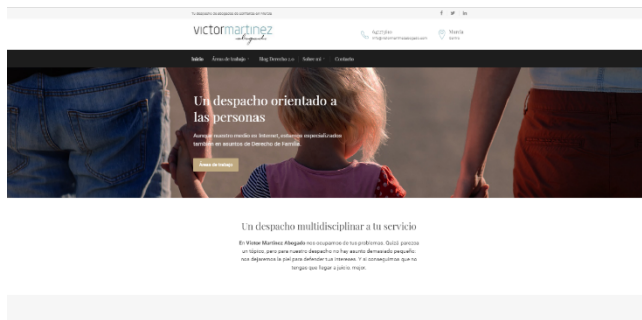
Tu despacho de abogados de confianza en Murcia

f y in

victor martinez abogado

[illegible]

Murcia

Inicio Áreas de trabajo Blog Derecho 3.0 Sobre mí Contacto

Un despacho orientado a las personas

Aunque nuestro medio es Internet, estamos especializados también en asuntos de Derecho de Familia.

Áreas de trabajo

Un despacho multidisciplinar a tu servicio

En Victor Martínez Abogado nos ocupamos de tus problemas. Quizá parezca un tópico, pero para nuestro despacho no hay asunto demasiado pequeño, nos dejaremos la piel para defender tus intereses. Y si conseguimos que no tengas que llegar a juicio mejor.